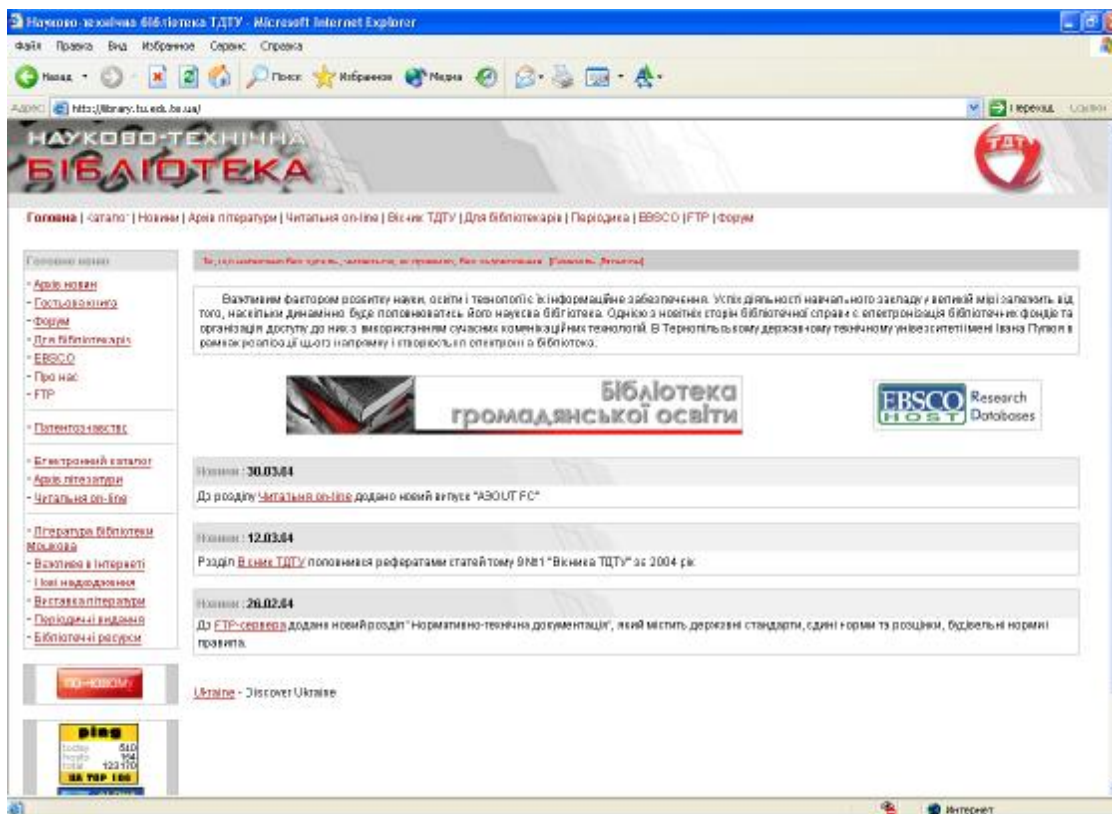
Науково-технічна бібліотека ТДТУ - Microsoft Internet Explorer

Файл Правка Вид Избранное Сервис Справка

Назад Поиск Избранное Медиа

Адрес http://library.tu.edu.te.ua/ Переход Ссылки

НАУКОВО-ТЕХНІЧНА БІБЛІОТЕКА

ТДТУ

Головна | Каталог | Новини | Архів літератури | Читальня on-line | Вісник ТДТУ | Для бібліотекарів | Періодика | EBSCO | FTP | Форум

Головне меню

- Архів новин
- Гостьова книга
- Форум
- Для бібліотекарів
- EBSCO
- Про нас
- FTP

- Патентознавство

- Електронний каталог
- Архів літератури
- Читальня on-line

- Література бібліотеки Мохилова
- Бібліотеки в Інтернеті
- Нові надходження
- Виставка літератури
- Періодичні видання
- Бібліотечні ресурси

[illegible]

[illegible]

Важливим фактором розвитку науки, освіти і технологій є їх інформаційне забезпечення. Успіх діяльності навчального закладу у великій мірі залежить від того, наскільки динамічно буде поповнюватись його наукова бібліотека. Однією з новітніх сторін бібліотечної справи є електронізація бібліотечних фондів та організація доступу до них з використанням сучасних комунікаційних технологій. В Тернопільському державному технічному університеті імені Івана Пулюя в рамках реалізації цього напрямку і створюється електронна бібліотека.

Бібліотека громадянської освіти

EBSCO HOST Research Databases

Новини : 30.03.04

До розділу Читальня on-line додано новий випуск "ABOUT PC"

Новини : 12.03.04

Розділ Вісник ТДТУ поповнився рефератами статей тому 9№1 "Вісника ТДТУ" за 2004 рік

Новини : 26.02.04

До FTP-сервера додано новий розділ "Нормативно-технічна документація", який містить державні стандарти, єдині норми та розцінки, будівельні норми і правила.

Ukraine - Discover Ukraine

bigmir
today 510
hosts 194
total 123170
UA TOP 100

Интернет